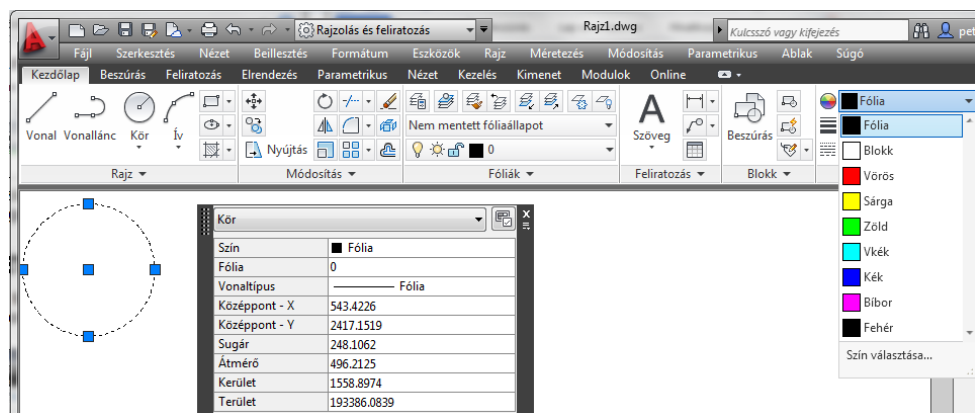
Rajzolás és feliratozás
Rajz1.dwg
Kulcsszó vagy kifejezés
pet

Fájl Szerkesztés Nézet Beillesztés Formátum Eszközök Rajz Méretezés Módosítás Parametrikus Ablak Súgó

Kezdőlap Beszúrás Feliratozás Elrendezés Parametrikus Nézet Kezelés Kimenet Modulok Online

Vonal Vonallánc Kör Ív
Rajz ▾
Nyújtás
Módosítás ▾
Nem mentett fóliaállapot
0
Fóliák ▾
Szöveg
Feliratozás ▾
Beszúrás
Blokk ▾

Fólia
Fólia
Blokk
Vörös
Sárga
Zöld
Vkék
Kék
Bíbor
Fehér
Szín választása...

Kör

| Szín | Fólia |
|---|---|
| Fólia | 0 |
| Vonaltípus | Fólia |
| Középpont - X | 543.4226 |
| Középpont - Y | 2417.1519 |
| Sugár | 248.1062 |
| Átmérő | 496.2125 |
| Kerület | 1558.8974 |
| Terület | 193386.0839 |